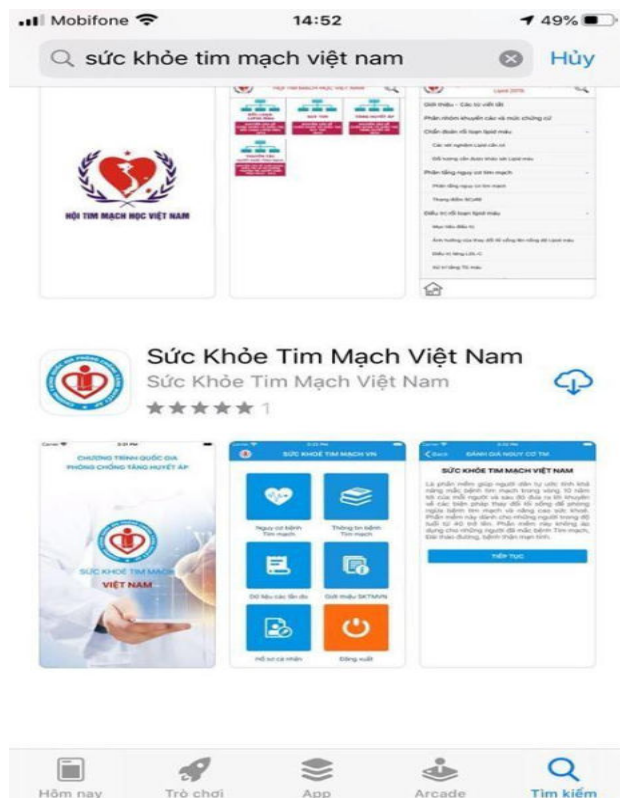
Mobifone 14:52 49%

sức khỏe tim mạch việt nam Hủy

HỘI TIM MẠCH HỌC VIỆT NAM

HỘI TIM MẠCH HỌC VIỆT NAM

Lipid 2015

Giới thiệu - Các từ viết tắt

Phân nhóm khuyến cáo và mức chứng cứ

Chẩn đoán rối loạn lipid máu

Phân tầng nguy cơ tim mạch

Điều trị rối loạn lipid máu

Sức Khỏe Tim Mạch Việt Nam

Sức Khỏe Tim Mạch Việt Nam

★★★★★ 1

CHƯƠNG TRÌNH QUỐC GIA PHÒNG CHỐNG TĂNG HUYẾT ÁP

SỨC KHỎE TIM MẠCH VIỆT NAM

SỨC KHỎE TIM MẠCH VN

Nguy cơ bệnh Tim mạch

Thông tin bệnh Tim mạch

Dữ liệu các lần đo

Giới thiệu SKTMVN

Hồ sơ cá nhân

Đăng xuất

ĐÁNH GIÁ NGUY CƠ TM

SỨC KHỎE TIM MẠCH VIỆT NAM

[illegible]

TIẾP TỤC

Hôm nay Trò chơi App Arcade Tìm kiếm